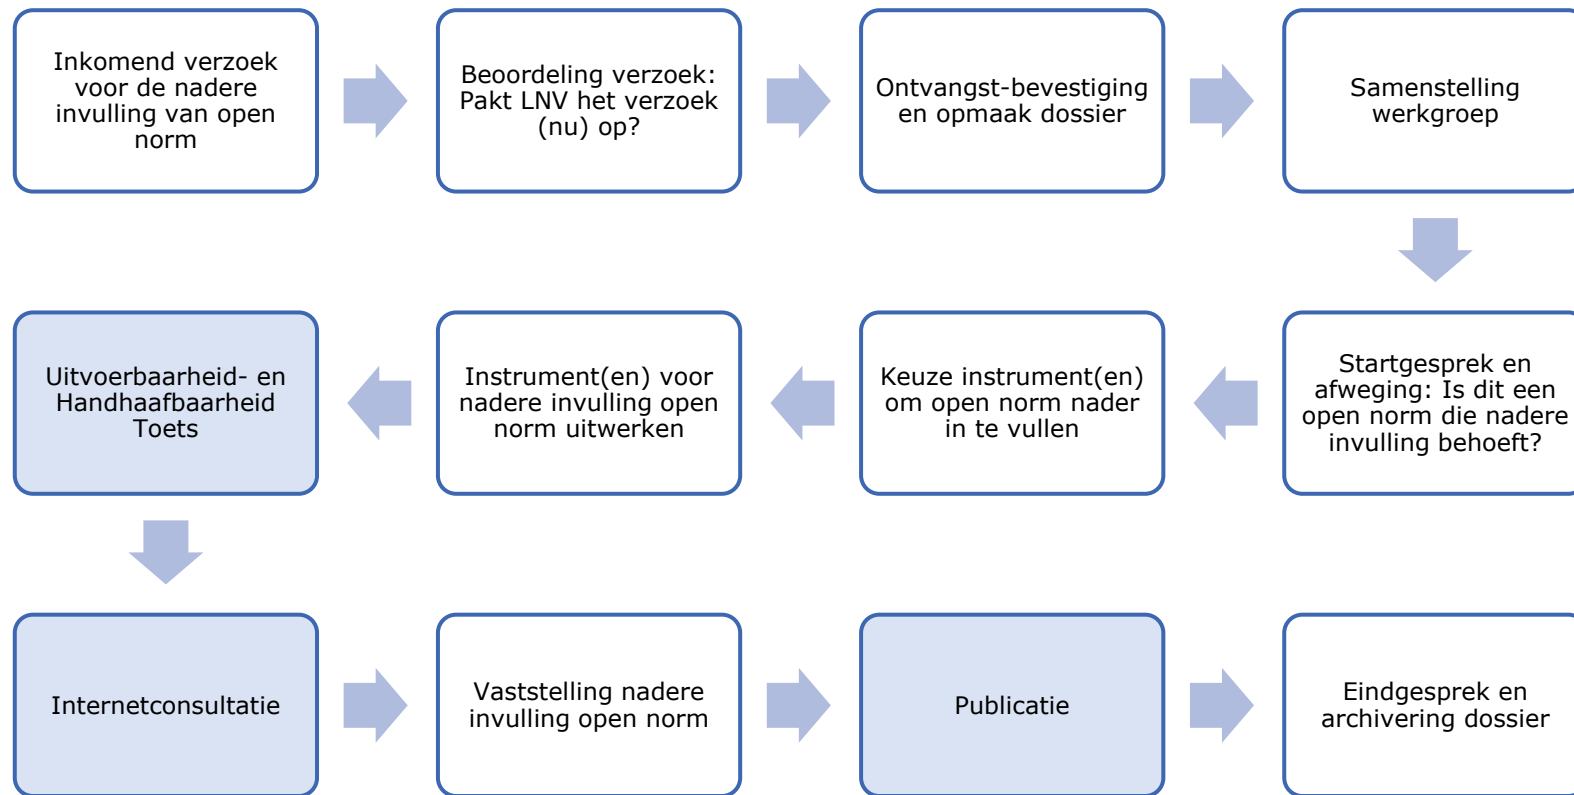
Inkomend verzoek voor de nadere invulling van open norm

Beoordeling verzoek: Pakt LNV het verzoek (nu) op?

Ontvangst-bevestiging en opmaak dossier

Samenstelling werkgroep

Startgesprek en afweging: Is dit een open norm die nadere invulling behoeft?

Keuze instrument(en) om open norm nader in te vullen

Instrument(en) voor nadere invulling open norm uitwerken

Uitvoerbaarheid- en Handhaafbaarheid Toets

Internetconsultatie

Vaststelling nadere invulling open norm

Publicatie

Eindgesprek en archivering dossier